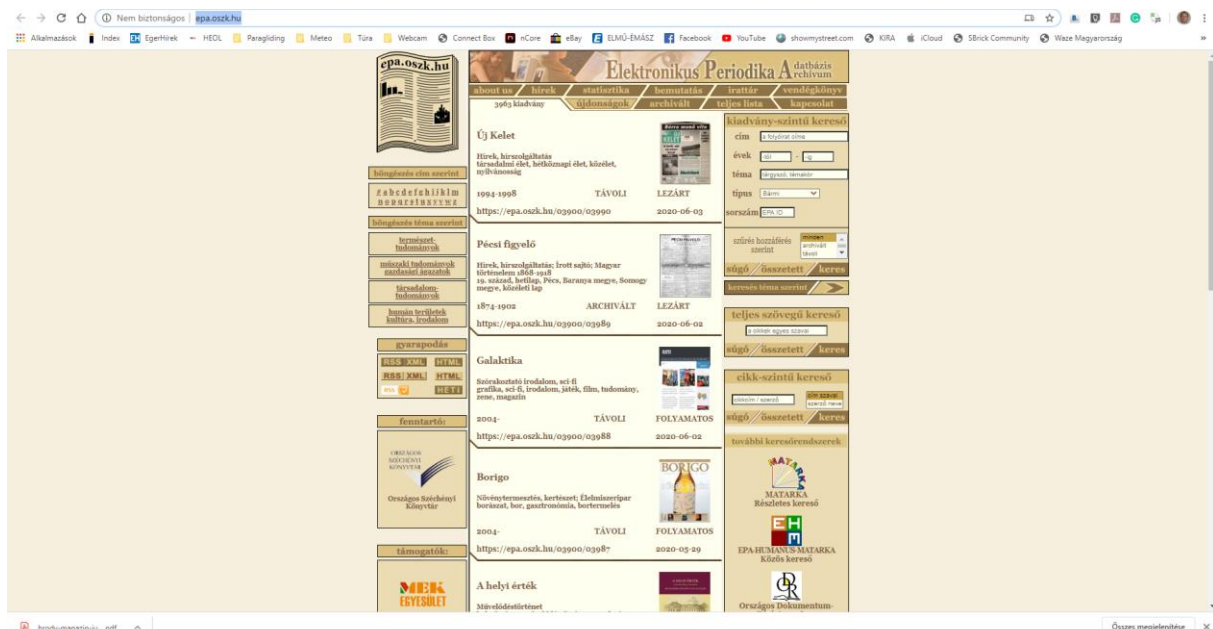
Nem biztonságos | epa.oszk.hu

Alkalmazások Index EgerHirek HEOL Paragliding Meteo Túra Webcam Connect Box nCore eBay ELMŰ-ÉMÁSZ Facebook YouTube showmystreet.com KIRA iCloud SBrick Community Waze Magyarország

epa.oszk.hu

Elektronikus Periodika Adatbázis Archívum

about us hírek statisztika bemutatás irattár vendégkönyv
3963 kiadvány újdonságok archivált teljes lista kapcsolat

böngészés cím szerint
a b c d e f g h i j k l m
n o p q r s t u v w x y z

böngészés téma szerint
természet-tudományok
műszaki tudományok gazdasági ágazatok
társadalom-tudományok
humán területek kultúra, irodalom

gyarapodás
RSS XML HTML
RSS XML HTML
HETI

fenntartó:
Országos Széchényi Könyvtár

támogatók:
MEK EGYESÜLET

Új Kelet
Hírek, hírszolgáltatás
társadalmi élet, hétköznapi élet, közélet, nyilvánosság
1994-1998 TÁVOLI LEZÁRT
https://epa.oszk.hu/03900/03990 2020-06-03

Pécsi figyelő
Hírek, hírszolgáltatás; Írott sajtó; Magyar történelem 1868-1918
19. század, hetilap, Pécs, Baranya megye, Somogy megye, közéleti lap
1874-1902 ARCHIVÁLT LEZÁRT
https://epa.oszk.hu/03900/03989 2020-06-02

Galaktika
Szórakoztató irodalom, sci-fi
grafika, sci-fi, irodalom, játék, film, tudomány, zene, magazin
2004- TÁVOLI FOLYAMATOS
https://epa.oszk.hu/03900/03988 2020-06-02

Borigo
BORIGO
Növénytermesztés, kertészet; Élelmiszeripar
borászat, bor, gasztronómia, bortermelés
2004- TÁVOLI FOLYAMATOS
https://epa.oszk.hu/03900/03987 2020-05-29

A helyi érték
Művelődéstörténet

kiadvány-szintű kereső
cím a folyóirat címe
évek -tól - -ig
téma tárgyszó, témakör
típus Bármi
sorszám EPA ID
szűrés hozzáférés szerint
minden
archivált
távoli
súgó összetett keres
keresés téma szerint

teljes szövegű kereső
a cikkek egyes szavai
súgó összetett keres

cikk-szintű kereső
cikkcím / szerző
cím szavai
szerző neve
súgó összetett keres

további keresőrendszerek
MATARKA
MATARKA Részletes kereső
EHM
EPA-HUMANUS-MATARKA Közös kereső
Országos Dokumentum-

brody-magazin-...pdf
Összes megjelenítése